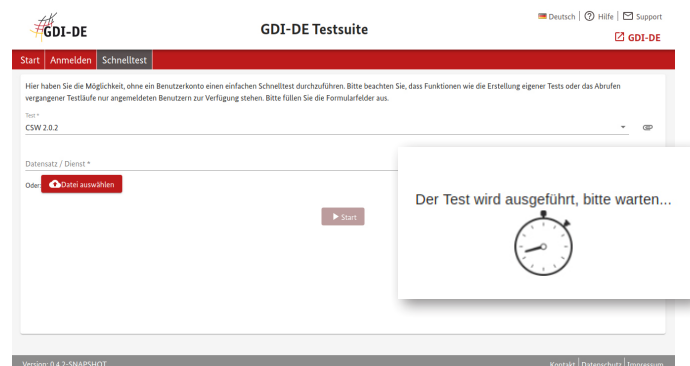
GDI-DE

GDI-DE Testsuite

Deutsch | Hilfe | Support

GDI-DE

Start | Anmelden | Schnelltest

Hier haben Sie die Möglichkeit, ohne ein Benutzerkonto einen einfachen Schnelltest durchzuführen. Bitte beachten Sie, dass Funktionen wie die Erstellung eigener Tests oder das Abrufen vergangener Testläufe nur angemeldeten Benutzern zur Verfügung stehen. Bitte füllen Sie die Formularfelder aus.

Test *
CSW 2.0.2

Datensatz / Dienst *

Oder: Datei auswählen

Start

Der Test wird ausgeführt, bitte warten...

Version: 0.4.2-SNAPSHOT

Kontakt | Datenschutz | Impressum